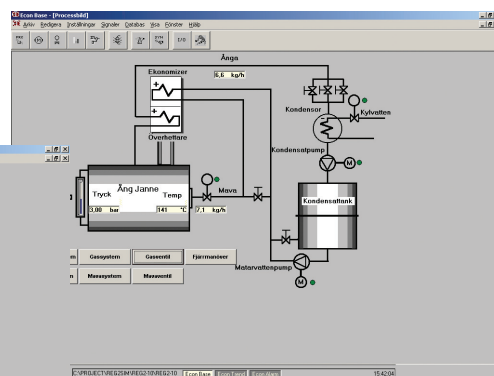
Econ Base - [Processbild]
Arkiv Redigera Inställningar Signaler Databas Visa Fönster Hjälp
Ånga
Ekonomizer
6,6 kg/h
Kondensor
Kylvatten
Överhettare
Kondensatpump
Ång Janne
Tryck
Temp
Mava
3.08 bar
141 °C
7.1 kg/h
Kondensattank
Gassystem
Gasventil
Fjärrmanöver
Mavasystem
Mavaventil
Matarvattenpump
M
M
C:\PROJECT\REG2SIM\REG2-10\REG2-10
Econ Base
15:42:04